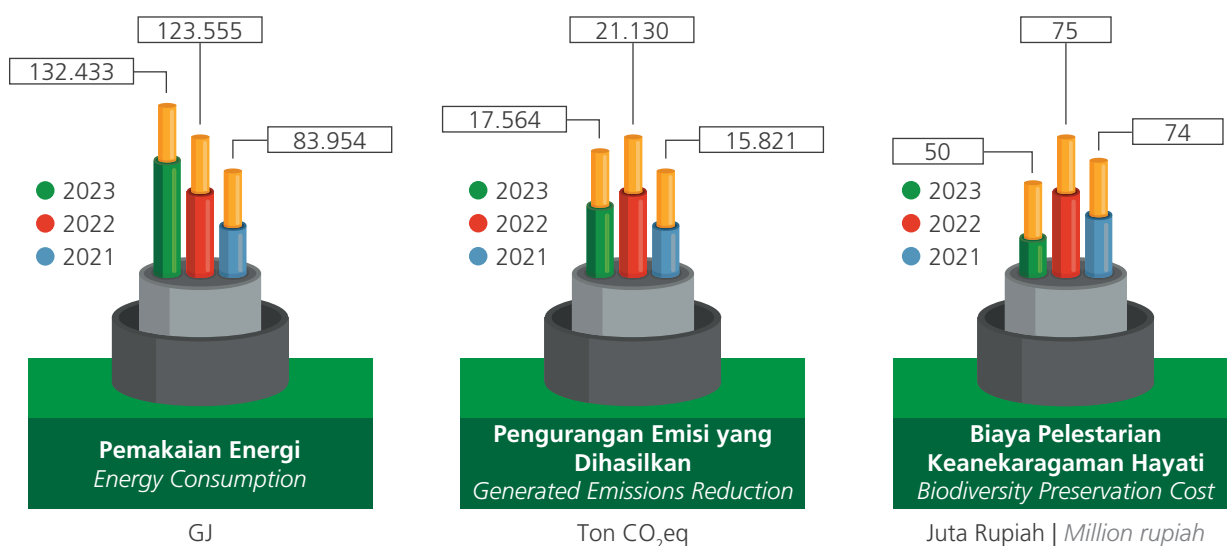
123.555

132.433

83.954

2023
2022
2021

**Pemakaian Energi**
*Energy Consumption*

GJ

21.130

17.564

15.821

2023
2022
2021

**Pengurangan Emisi yang Dihasilkan**
*Generated Emissions Reduction*

Ton $CO_2$eq

75

50

74

2023
2022
2021

**Biaya Pelestarian Keanekaragaman Hayati**
*Biodiversity Preservation Cost*

Juta Rupiah | *Million rupiah*